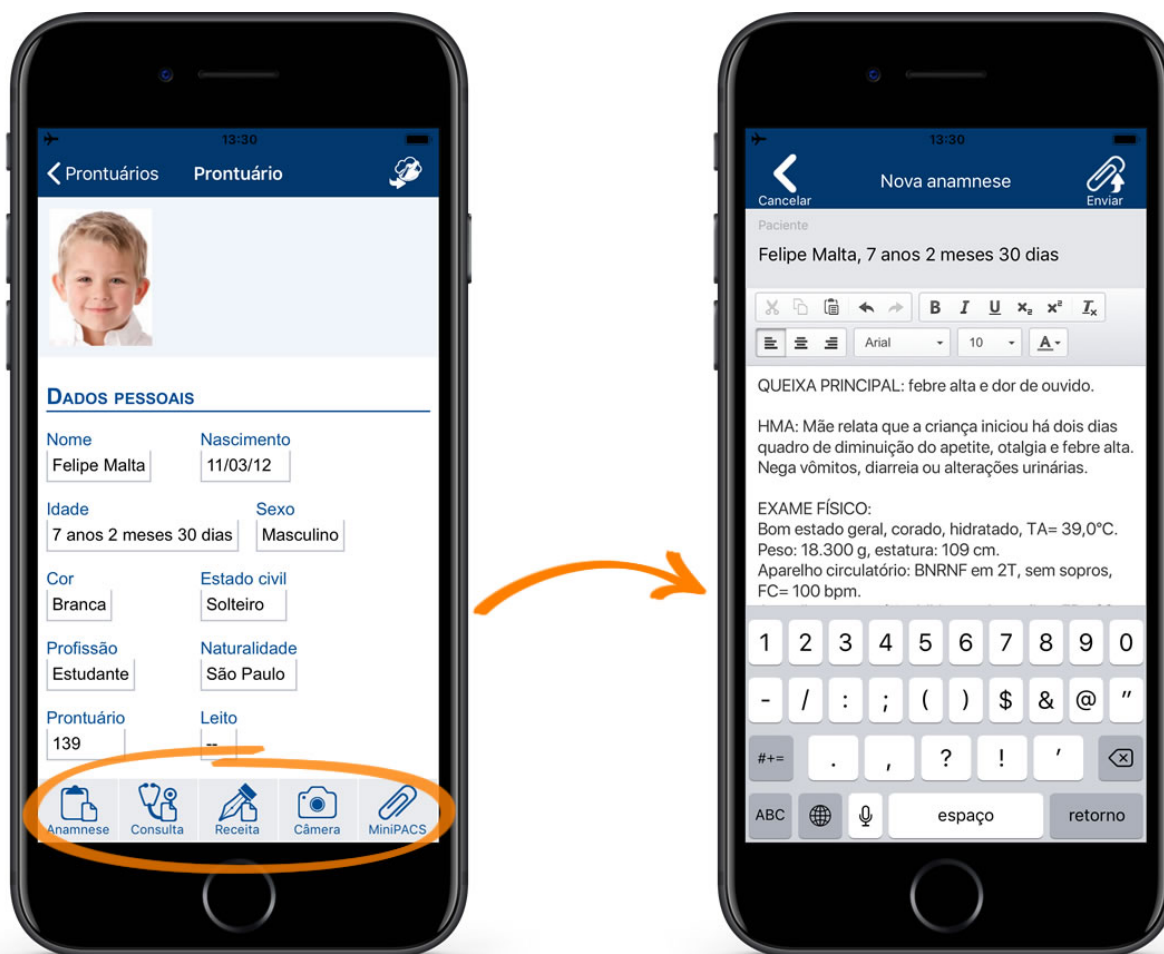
13:30

Prontuários Prontuário

DADOS PESSOAIS

Nome
Felipe Malta

Nascimento
11/03/12

Idade
7 anos 2 meses 30 dias

Sexo
Masculino

Cor
Branca

Estado civil
Solteiro

Profissão
Estudante

Naturalidade
São Paulo

Prontuário
139

Leito
--

Anamnese Consulta Receita Câmera MiniPACS

13:30

Cancelar Nova anamnese Enviar

Paciente
Felipe Malta, 7 anos 2 meses 30 dias

B I U $x_2$ $x^2$ $I_x$

Arial 10 A

QUEIXA PRINCIPAL: febre alta e dor de ouvido.

HMA: Mãe relata que a criança iniciou há dois dias quadro de diminuição do apetite, otalgia e febre alta. Nega vômitos, diarreia ou alterações urinárias.

EXAME FÍSICO:
Bom estado geral, corado, hidratado, TA= 39,0°C.
Peso: 18.300 g, estatura: 109 cm.
Aparelho circulatório: BNRNF em 2T, sem sopros, FC= 100 bpm.

1 2 3 4 5 6 7 8 9 0
- / : ; ( ) $ & @ "
#+= . , ? ! '
ABC espaço retorno